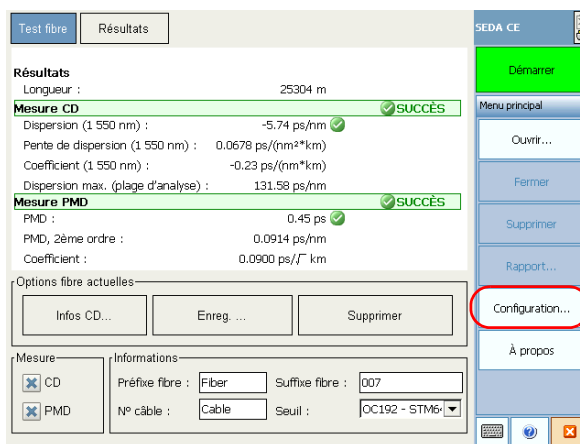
Test fibre | Résultats

Résultats
Longueur : 25304 m
Mesure CD SUCCÈS
Dispersion (1 550 nm) : -5.74 ps/nm
Pente de dispersion (1 550 nm) : 0.0678 ps/(nm²*km)
Coefficient (1 550 nm) : -0.23 ps/(nm*km)
Dispersion max. (plage d'analyse) : 131.58 ps/nm
Mesure PMD SUCCÈS
PMD : 0.45 ps
PMD, 2ème ordre : 0.0914 ps/nm
Coefficient : 0.0900 ps/$\sqrt{}$ km

Options fibre actuelles
Infos CD... | Enreg. ... | Supprimer

Mesure
CD
PMD

Informations
Préfixe fibre : Fiber
Suffixe fibre : 007
N° câble : Cable
Seuil : OC192 - STM6

SEDA CE
Démarrer
Menu principal
Ouvrir...
Fermer
Supprimer
Rapport...
Configuration...
À propos